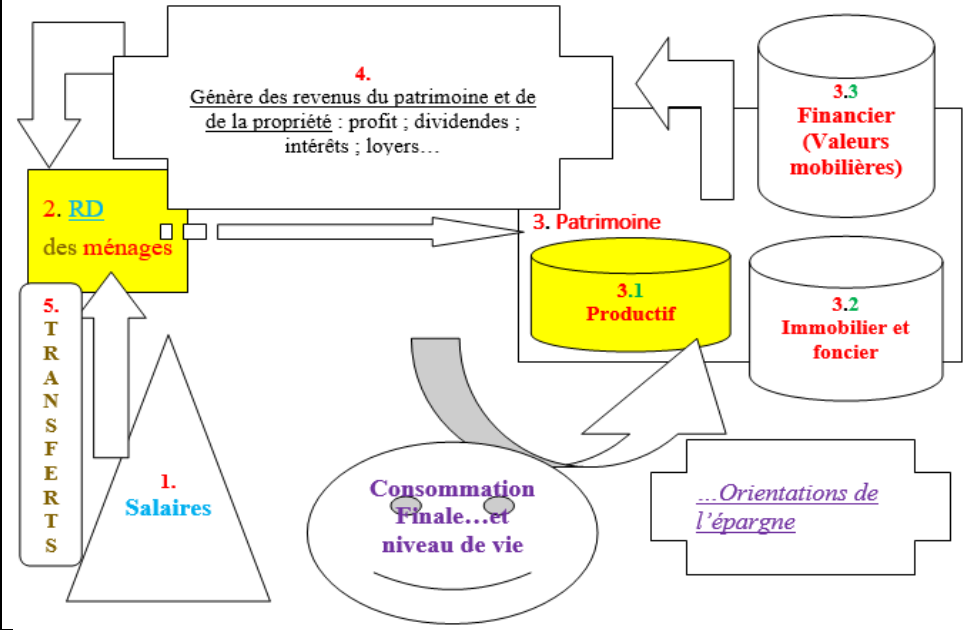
4.
Génère des revenus du patrimoine et de de la propriété : profit ; dividendes ; intérêts ; loyers…

3.3
Financier (Valeurs mobilières)

2. RD des ménages

3. Patrimoine

3.1
Productif

3.2
Immobilier et foncier

5.
T
R
A
N
S
F
E
R
T
S

1.
Salaires

Consommation Finale…et niveau de vie

…Orientations de l'épargne